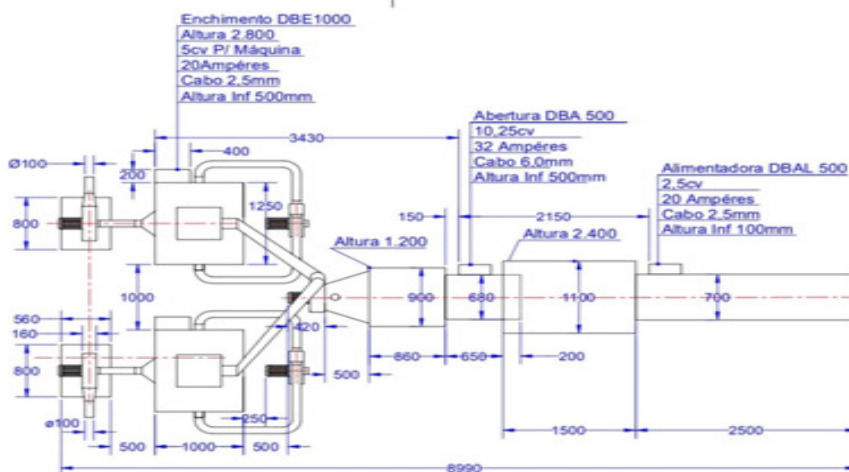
Enchimento DBE1000
Altura 2.800
5cv P/ Máquina
20Ampéres
Cabo 2,5mm
Altura Inf 500mm

Abertura DBA 500
10,25cv
32 Ampéres
Cabo 6,0mm
Altura Inf 500mm

Alimentadora DBAL 500
2,5cv
20 Ampéres
Cabo 2,5mm
Altura Inf 100mm

3430
400
Ø100
200
1250
800
150
2150
Altura 1.200
Altura 2.400
1000
900
680
1100
700
560
160
420
800
860
650
200
500
ø100
250
500
1000
500
1500
2500
8990